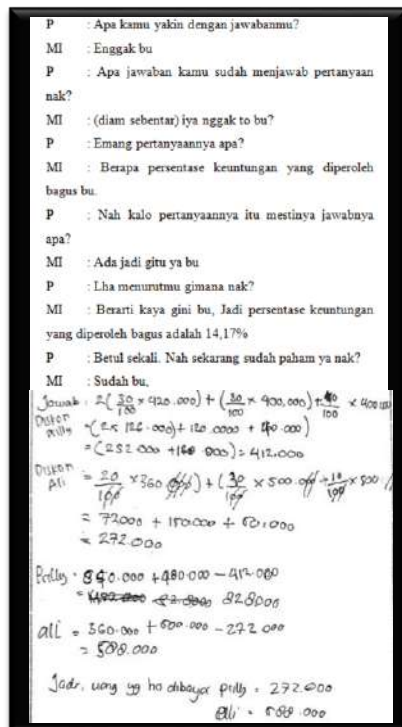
P : Apa kamu yakin dengan jawabanmu?

MI : Enggak bu

P : Apa jawaban kamu sudah menjawab pertanyaan nak?

MI : (diam sebentar) iya nggak to bu?

P : Emang pertanyaannya apa?

MI : Berapa persentase keuntungan yang diperoleh bagus bu.

P : Nah kalo pertanyaannya itu mestinya jawabnya apa?

MI : Ada jadi gitu ya bu

P : Lha menurutmu gimana nak?

MI : Berarti kaya gini bu, Jadi persentase keuntungan yang diperoleh bagus adalah 14,17%

P : Betul sekali. Nah sekarang sudah paham ya nak?

MI : Sudah bu,

Jawab : Diskon Prilly $2(\frac{30}{100} \times 420.000) + (\frac{30}{100} \times 400.000) + \frac{40}{100} \times 400.000$
$= (2 \times 126.000) + 120.000 + 160.000)$
$= (252.000 + 160.000) = 412.000$

Diskon Ali $= \frac{20}{100} \times 360.000) + (\frac{30}{100} \times 500.000) + \frac{10}{100} \times 800.000$
$= 72000 + 150.000 + 50.000$
$= 272.000$

Prilly : $840.000 + 480.000 - 412.000$
$= 1092.000$ ~~$828.000$~~ $828000$

ali $= 360.000 + 500.000 - 272.000$
$= 588.000$

Jadi, uang yg ha dibayar prilly = 272.000
Ali = 588.000